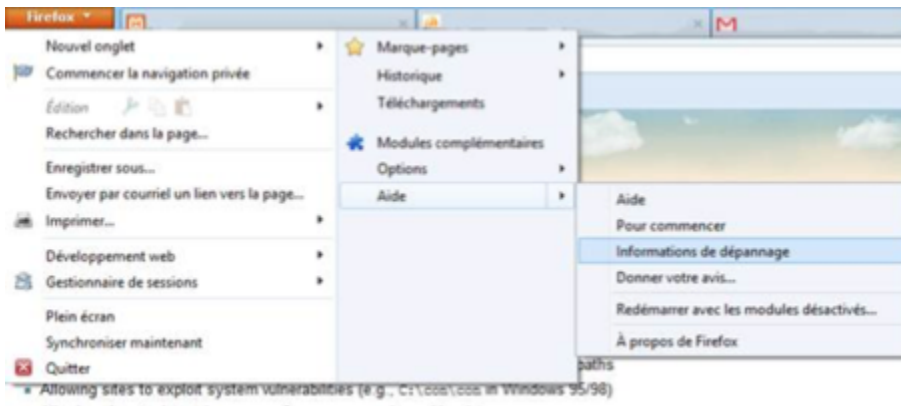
Firefox

Nouvel onglet
Commencer la navigation privée
Édition
Rechercher dans la page...
Enregistrer sous...
Envoyer par courriel un lien vers la page...
Imprimer...
Développement web
Gestionnaire de sessions
Plein écran
Synchroniser maintenant
Quitter

Marque-pages
Historique
Téléchargements
Modules complémentaires
Options
Aide

Aide
Pour commencer
Informations de dépannage
Donner votre avis...
Redémarrer avec les modules désactivés...
À propos de Firefox

paths
• Allowing sites to exploit system vulnerabilities (e.g., C:\con\con in Windows 95/98)